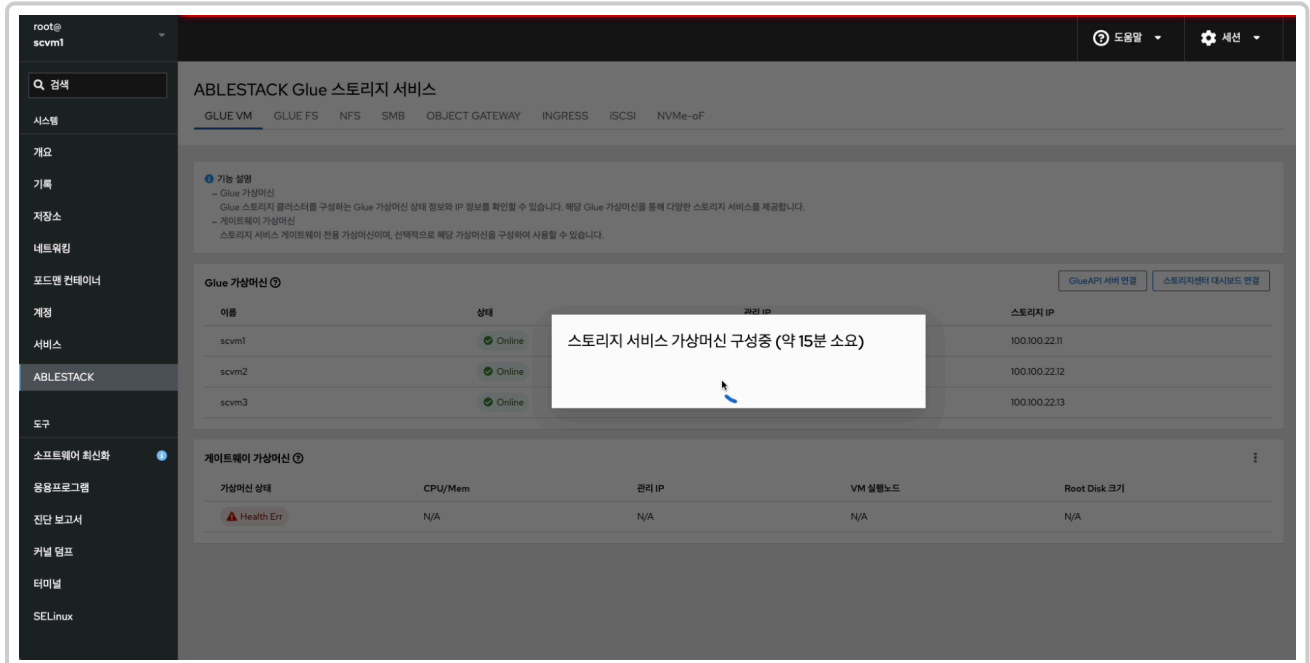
root@
scvm1

검색

시스템

개요

기록

저장소

네트워킹

포드맨 컨테이너

계정

서비스

ABLESTACK

도구

소프트웨어 최신화

응용프로그램

진단 보고서

커널 덤프

터미널

SELinux

도움말

세션

ABLESTACK Glue 스토리지 서비스

GLUE VM GLUE FS NFS SMB OBJECT GATEWAY INGRESS iSCSI NVMe-oF

기능 설명
– Glue 가상머신
Glue 스토리지 클러스터를 구성하는 Glue 가상머신 상태 정보와 IP 정보를 확인할 수 있습니다. 해당 Glue 가상머신을 통해 다양한 스토리지 서비스를 제공합니다.
– 게이트웨이 가상머신
스토리지 서비스 게이트웨이 전용 가상머신이며, 선택적으로 해당 가상머신을 구성하여 사용할 수 있습니다.

Glue 가상머신

GlueAPI 서버 연결

스토리지센터 대시보드 연결

| 이름 | 상태 | 관리 IP | 스토리지 IP |
|---|---|---|---|
| scvm1 | Online | | 100.100.22.11 |
| scvm2 | Online | | 100.100.22.12 |
| scvm3 | Online | | 100.100.22.13 |

스토리지 서비스 가상머신 구성중 (약 15분 소요)

게이트웨이 가상머신

| 가상머신 상태 | CPU/Mem | 관리 IP | VM 실행노드 | Root Disk 크기 |
|---|---|---|---|---|
| Health Err | N/A | N/A | N/A | N/A |